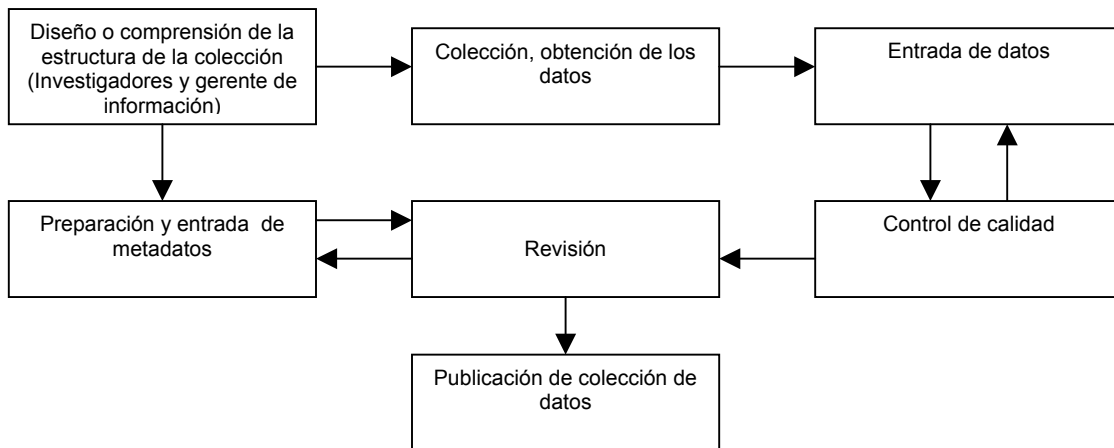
Diseño o comprensión de la estructura de la colección (Investigadores y gerente de información)

Colección, obtención de los datos

Entrada de datos

Preparación y entrada de metadatos

Revisión

Control de calidad

Publicación de colección de datos